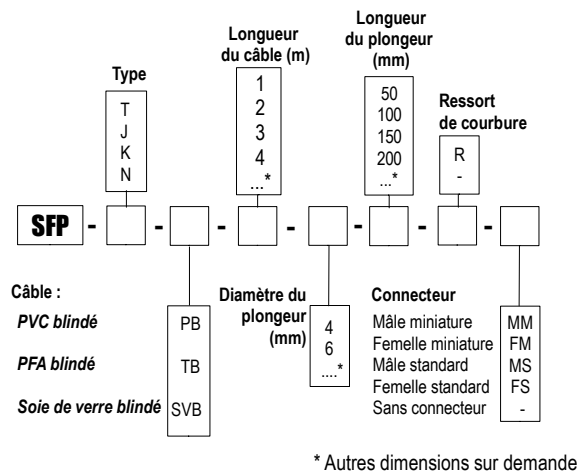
Type
T
J
K
N

Longueur du câble (m)
1
2
3
4
...*

Longueur du plongeur (mm)
50
100
150
200
...*

Ressort de courbure
R
-

SFP - - - - - - -

Câble :
PVC blindé PB
PFA blindé TB
Soie de verre blindé SVB

Diamètre du plongeur (mm)
4
6
....*

Connecteur
Mâle miniature MM
Femelle miniature FM
Mâle standard MS
Femelle standard FS
Sans connecteur -

* Autres dimensions sur demande